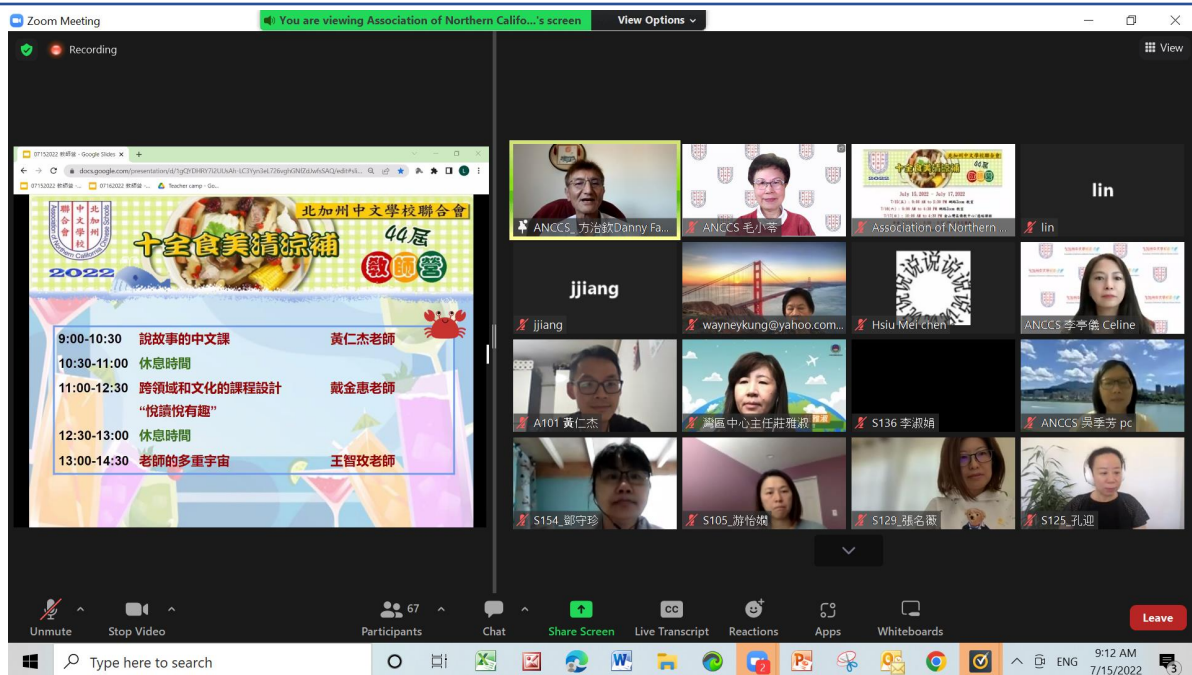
Zoom Meeting

You are viewing Association of Northern Califo...'s screen

View Options

Recording

View

07152022 教師營 - Google Slides

docs.google.com/presentation/d/1gQYDHRY7U2ULkAli-LC3Yyn3eL726wghGNlZdJwfs5AQ/edit#sli...

07152022 教師營 ...

07162022 教師營 ...

Teacher camp - Go...

北加州中文學校聯合會

十全食美清涼補

44屆

教師營

2022

| | | |
|---|---|---|
| 9:00-10:30 | 說故事的中文課 | 黃仁杰老師 |
| 10:30-11:00 | 休息時間 | |
| 11:00-12:30 | 跨領域和文化的課程設計 “悅讀悅有趣” | 戴金惠老師 |
| 12:30-13:00 | 休息時間 | |
| 13:00-14:30 | 老師的多重宇宙 | 王智玫老師 |

ANCCS_方治欽Danny Fa...

ANCCS 毛小蒂

Association of Northern ...

lin

lin

jjiang

jjiang

wayneykung@yahoo.com...

Hsiu Mei chen

ANCCS 李亭儀 Celine

A101 黃仁杰

灣區中心主任莊雅淑

S136 李淑娟

ANCCS 吳季芳 pc

S154_鄧守珍

S105_游怡嫻

S129_張名薇

S125_孔迎

Unmute

Stop Video

67

Participants

Chat

Share Screen

Live Transcript

Reactions

Apps

Whiteboards

Leave

Type here to search

ENG

9:12 AM

7/15/2022